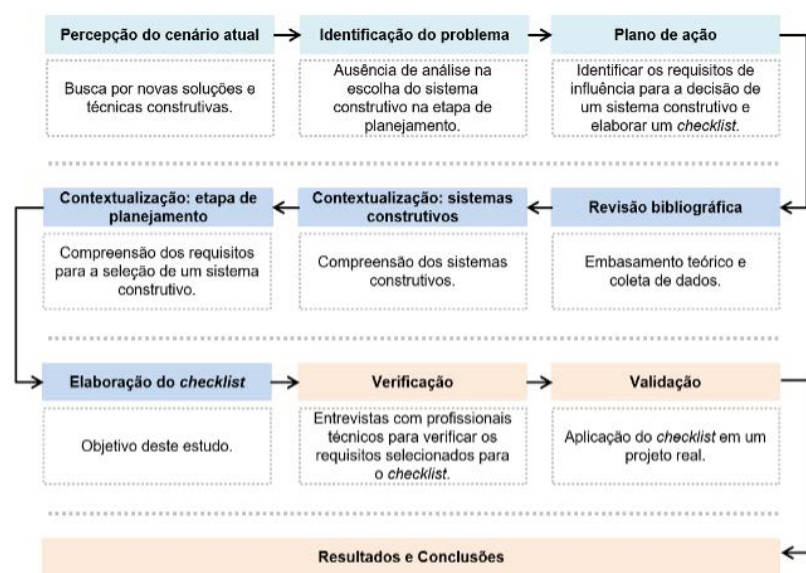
Percepção do cenário atual

Busca por novas soluções e técnicas construtivas.

Identificação do problema

Ausência de análise na escolha do sistema construtivo na etapa de planejamento.

Plano de ação

Identificar os requisitos de influência para a decisão de um sistema construtivo e elaborar um *checklist*.

Revisão bibliográfica

Embasamento teórico e coleta de dados.

Contextualização: sistemas construtivos

Compreensão dos sistemas construtivos.

Contextualização: etapa de planejamento

Compreensão dos requisitos para a seleção de um sistema construtivo.

Elaboração do *checklist*

Objetivo deste estudo.

Verificação

Entrevistas com profissionais técnicos para verificar os requisitos selecionados para o *checklist*.

Validação

Aplicação do *checklist* em um projeto real.

Resultados e Conclusões